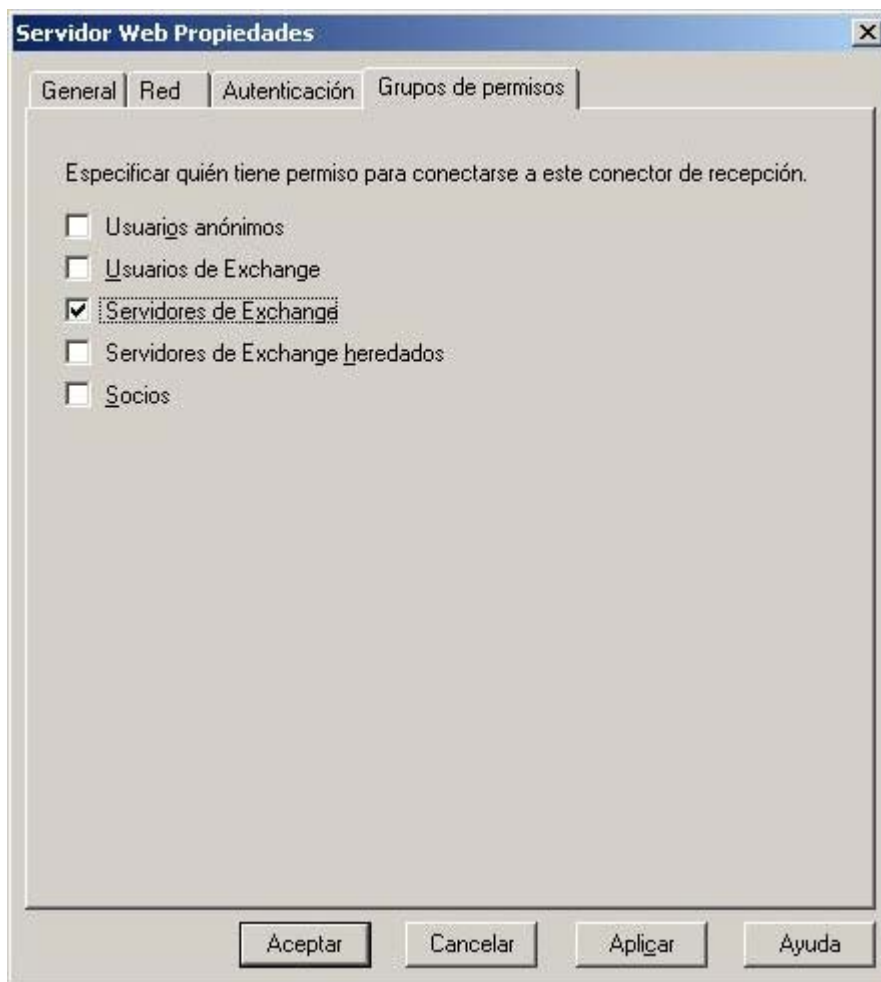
Servidor Web Propiedades

General | Red | Autenticación | Grupos de permisos

Especificar quién tiene permiso para conectarse a este conector de recepción.

Usuarios anónimos

Usuarios de Exchange

Servidores de Exchange

Servidores de Exchange heredados

Socios

Aceptar | Cancelar | Aplicar | Ayuda